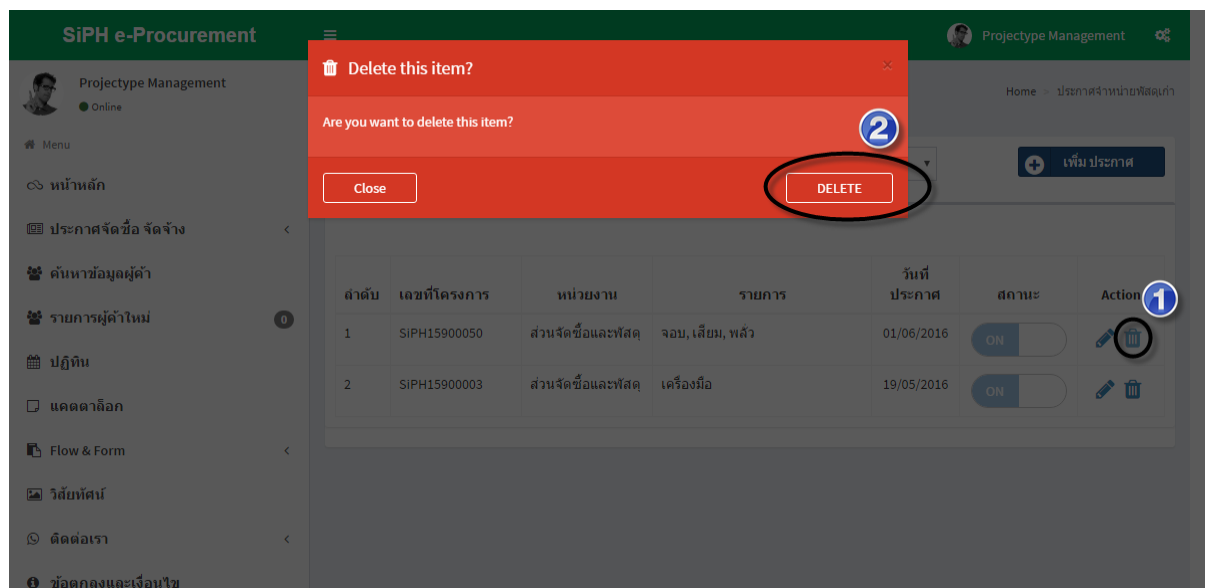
SiPH e-Procurement

Projectype Management

Projectype Management
Online

Menu

หน้าหลัก

ประกาศจัดซื้อ จัดจ้าง

ค้นหาข้อมูลผู้ค้า

รายการผู้ค้าใหม่ 0

ปฏิทิน

แคตตาล็อก

Flow & Form

วิสัยทัศน์

ติดต่อเรา

ข้อตกลงและเงื่อนไข

Home > ประกาศจำหน่ายพัสดุเก่า

เพิ่มประกาศ

Delete this item?

Are you want to delete this item?

Close

DELETE

2

| ลำดับ | เลขที่โครงการ | หน่วยงาน | รายการ | วันที่ประกาศ | สถานะ | Action |
|---|---|---|---|---|---|---|
| 1 | SiPH15900050 | ส่วนจัดซื้อและพัสดุ | จอบ, เสียม, พลั่ว | 01/06/2016 | ON | |
| 2 | SiPH15900003 | ส่วนจัดซื้อและพัสดุ | เครื่องมือ | 19/05/2016 | ON | |

1